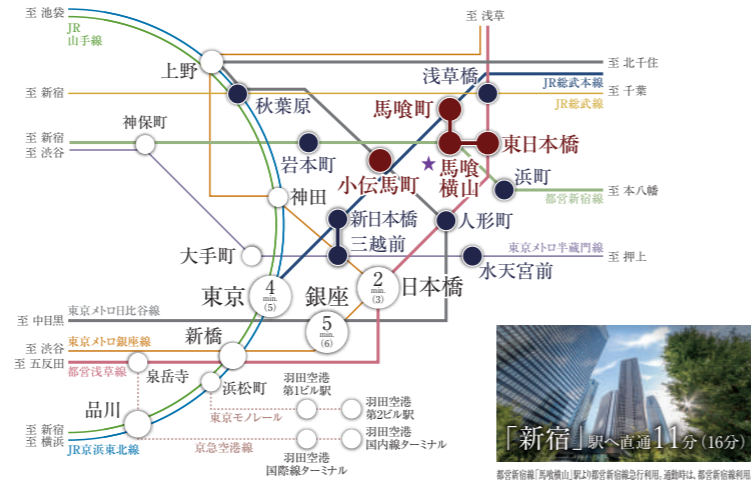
至 池袋
JR
山手線
至 浅草
上野
至 北千住
浅草橋
JR総武本線
至 新宿
秋葉原
馬喰町
JR総武線
至 千葉
至 新宿
至 渋谷
神保町
岩本町
東日本橋
小伝馬町
馬喰横山
浜町
至 本八幡
都営新宿線
神田
新日本橋
人形町
三越前
東京メトロ半蔵門線
至 押上
大手町
水天宮前
東京
4 min. (5)
銀座
2 min. (3)
日本橋
東京メトロ日比谷線
至 中目黒
5 min. (6)
新橋
至 渋谷
東京メトロ銀座線
至 五反田
都営浅草線
泉岳寺
浜松町
羽田空港第1ビル駅
羽田空港第2ビル駅
品川
東京モノレール
至 新宿
至 横浜
JR京浜東北線
京急空港線
羽田空港国際線ターミナル
羽田空港国内線ターミナル
「新宿」駅へ直通11分(16分)
都営新宿線「馬喰横山」駅より都営新宿線急行利用。通勤時は、都営新宿線利用